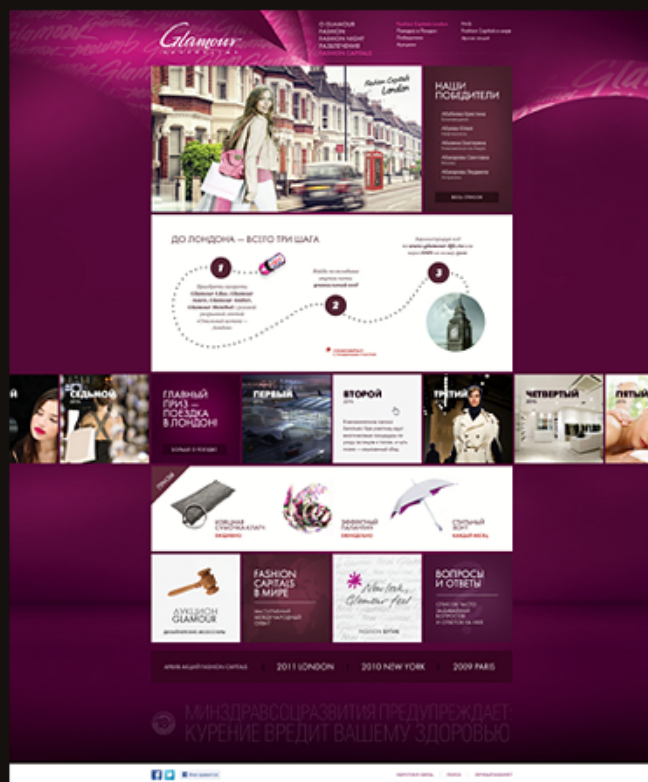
Glamour

О GLAMOUR
FASHION
FASHION NIGHT
РАЗВЛЕЧЕНИЯ
FASHION CAPITALS

Fashion Capitals
London

НАШИ ПОБЕДИТЕЛИ

ДО ЛОНДОНА — ВСЕГО ТРИ ШАГА

1
2
3

ГЛАВНЫЙ ПРИЗ — ПОЕЗДКА В ЛОНДОН!

СЕДЬМОЙ
ПЕРВЫЙ
ВТОРОЙ
ТРЕТИЙ
ЧЕТВЕРТЫЙ
ПЯТЫЙ

КОЖАНАЯ СУМОЧКА-КЛАТЧ
ЭФФЕКТНЫЙ ПАЛАНТИН
СТИЛЬНЫЙ ЗОНТ

АУКЦИОН GLAMOUR

FASHION CAPITALS В МИРЕ

New York Glamour fest

ВОПРОСЫ И ОТВЕТЫ

2011 LONDON
2010 NEW YORK
2009 PARIS

МИНЗДРАВСОЦРАЗВИТИЯ ПРЕДУПРЕЖДАЕТ:
КУРЕНИЕ ВРЕДИТ ВАШЕМУ ЗДОРОВЬЮ